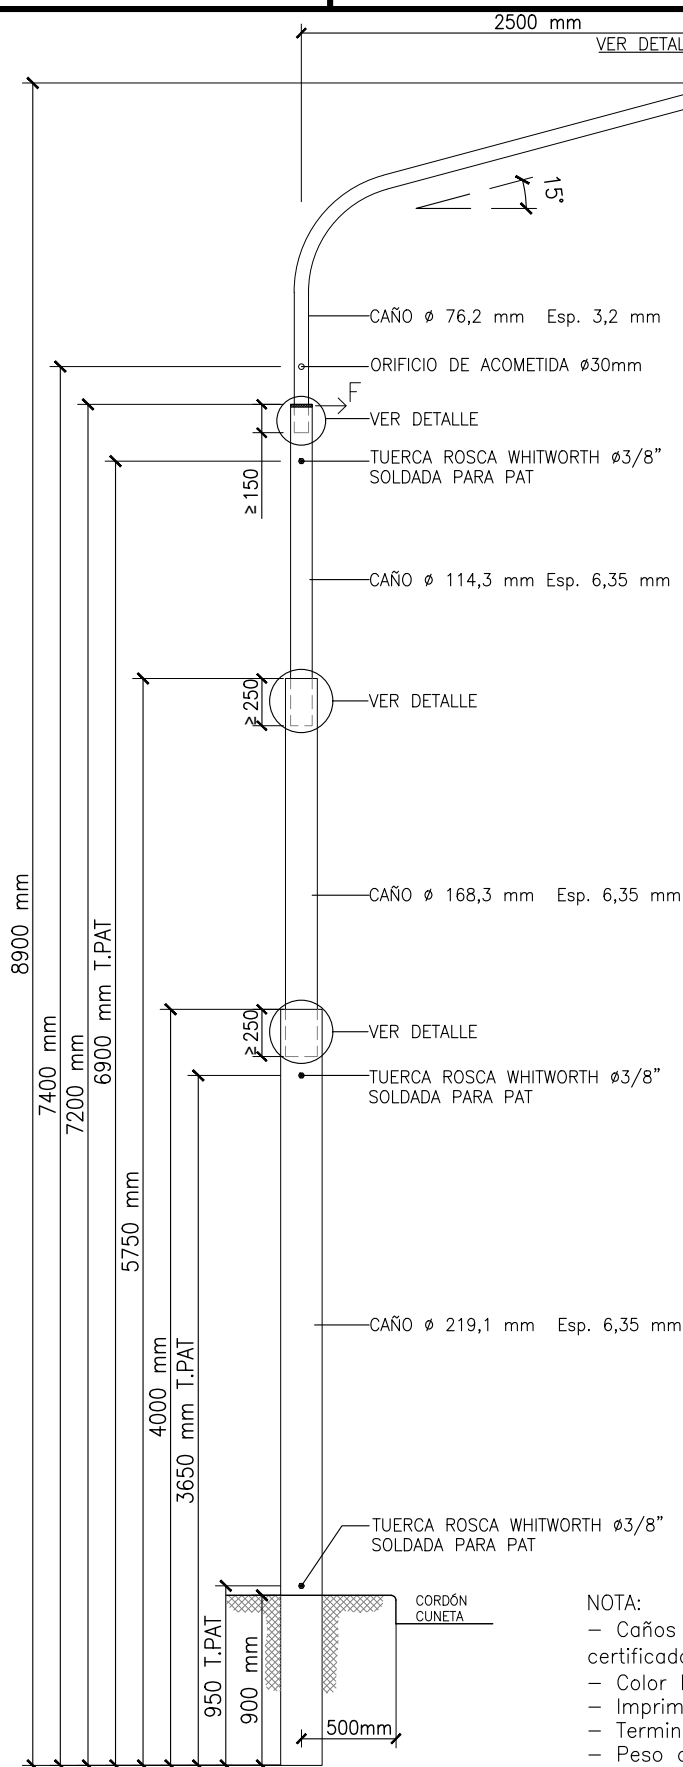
2500 mm
VER DETAL

15°

CAÑO ø 76,2 mm Esp. 3,2 mm

ORIFICIO DE ACOMETIDA ø30mm

F

VER DETALLE

TUERCA ROSCA WHITWORTH ø3/8" SOLDADA PARA PAT

≥150

CAÑO ø 114,3 mm Esp. 6,35 mm

≥250

VER DETALLE

CAÑO ø 168,3 mm Esp. 6,35 mm

8900 mm

7400 mm

7200 mm

6900 mm T.PAT

≥250

VER DETALLE

TUERCA ROSCA WHITWORTH ø3/8" SOLDADA PARA PAT

5750 mm

CAÑO ø 219,1 mm Esp. 6,35 mm

4000 mm

3650 mm T.PAT

TUERCA ROSCA WHITWORTH ø3/8" SOLDADA PARA PAT

CORDÓN CUNETA

950 T.PAT

900 mm

500mm

NOTA:
– Caños
certificad
– Color
– Imprim
– Termin
– Peso